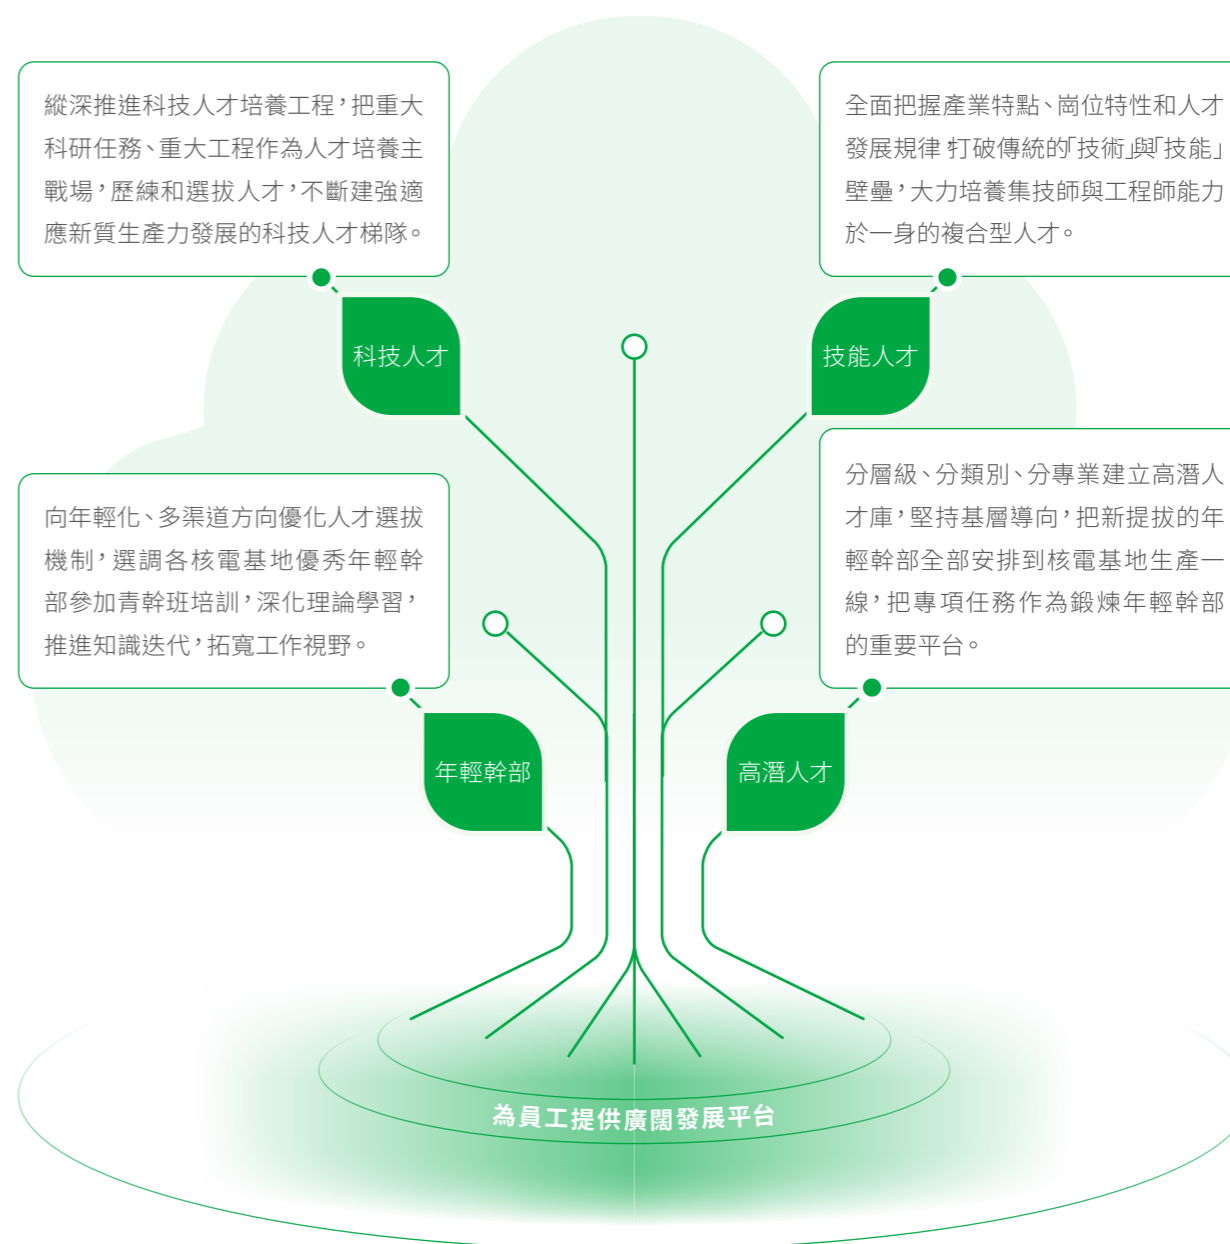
縱深推進科技人才培養工程，把重大科研任務、重大工程作為人才培養主戰場，歷練和選拔人才，不斷建強適應新質生產力發展的科技人才梯隊。

科技人才

全面把握產業特點、崗位特性和人才發展規律，打破傳統的「技術」與「技能」壁壘，大力培養集技師與工程師能力於一身的複合型人才。

技能人才

向年輕化、多渠道方向優化人才選拔機制，選調各核電基地優秀年輕幹部參加青幹班培訓，深化理論學習，推進知識迭代，拓寬工作視野。

年輕幹部

分層級、分類別、分專業建立高潛人才庫，堅持基層導向，把新提拔的年輕幹部全部安排到核電基地生產一線，把專項任務作為鍛煉年輕幹部的重要平台。

高潛人才

為員工提供廣闊發展平台